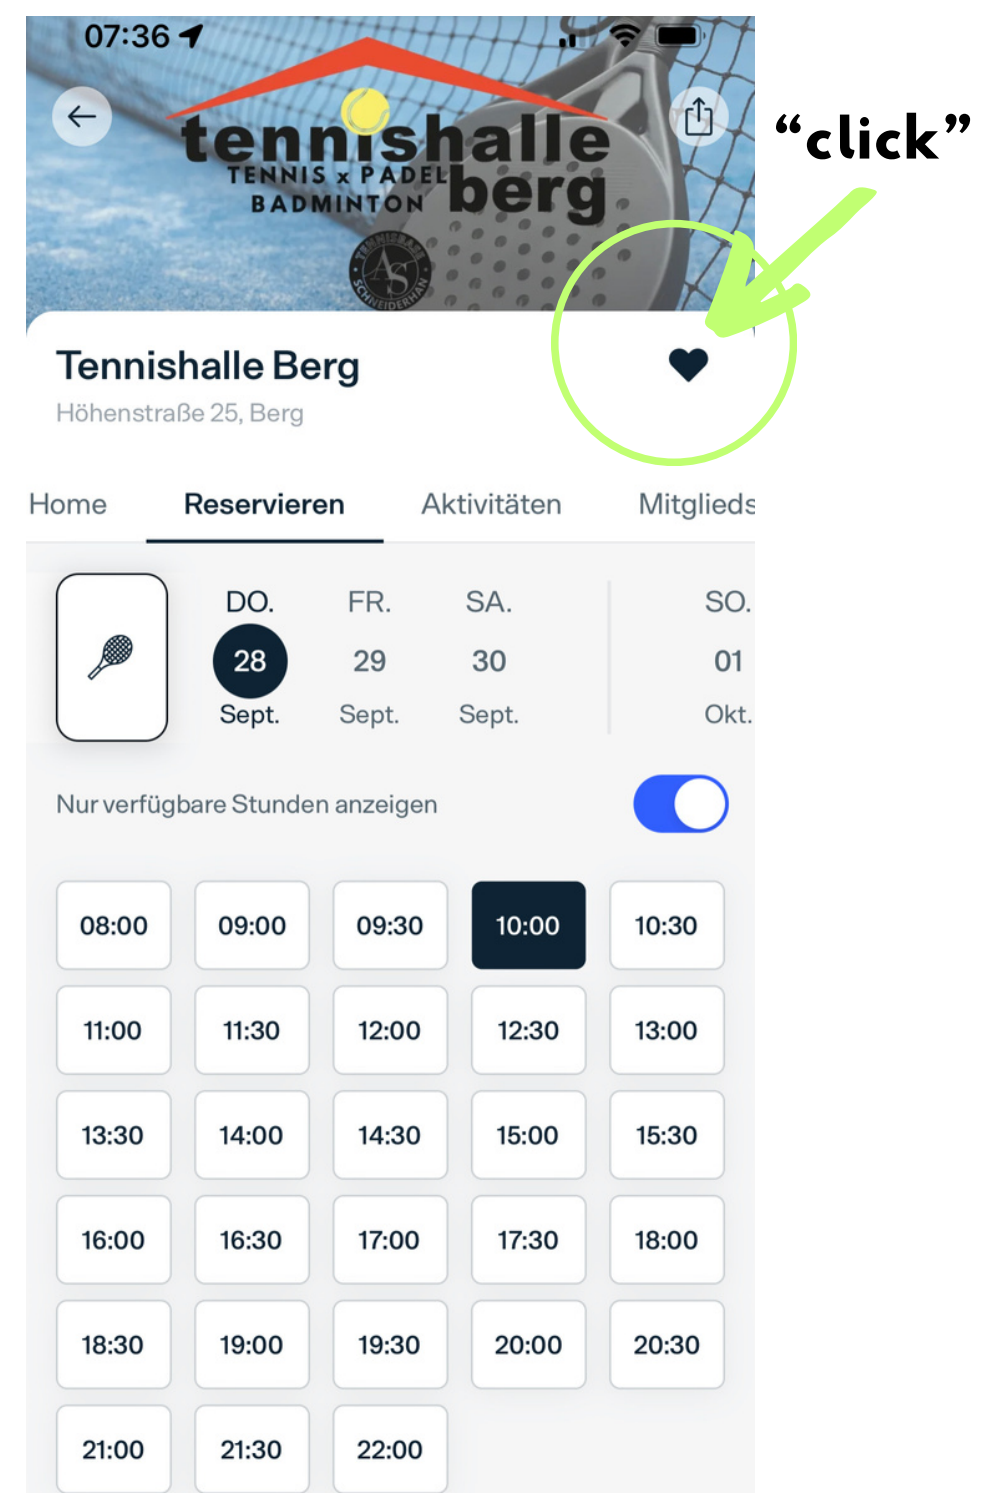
07:36

tennishalle berg
TENNIS x PADEL
BADMINTON

“click”

Tennishalle Berg
Höhenstraße 25, Berg

Home Reservieren Aktivitäten Mitglieds

DO. 28 Sept.
FR. 29 Sept.
SA. 30 Sept.
SO. 01 Okt.

Nur verfügbare Stunden anzeigen

| 08:00 | 09:00 | 09:30 | 10:00 | 10:30 |
|---|---|---|---|---|
| 11:00 | 11:30 | 12:00 | 12:30 | 13:00 |
| 13:30 | 14:00 | 14:30 | 15:00 | 15:30 |
| 16:00 | 16:30 | 17:00 | 17:30 | 18:00 |
| 18:30 | 19:00 | 19:30 | 20:00 | 20:30 |
| 21:00 | 21:30 | 22:00 | | |